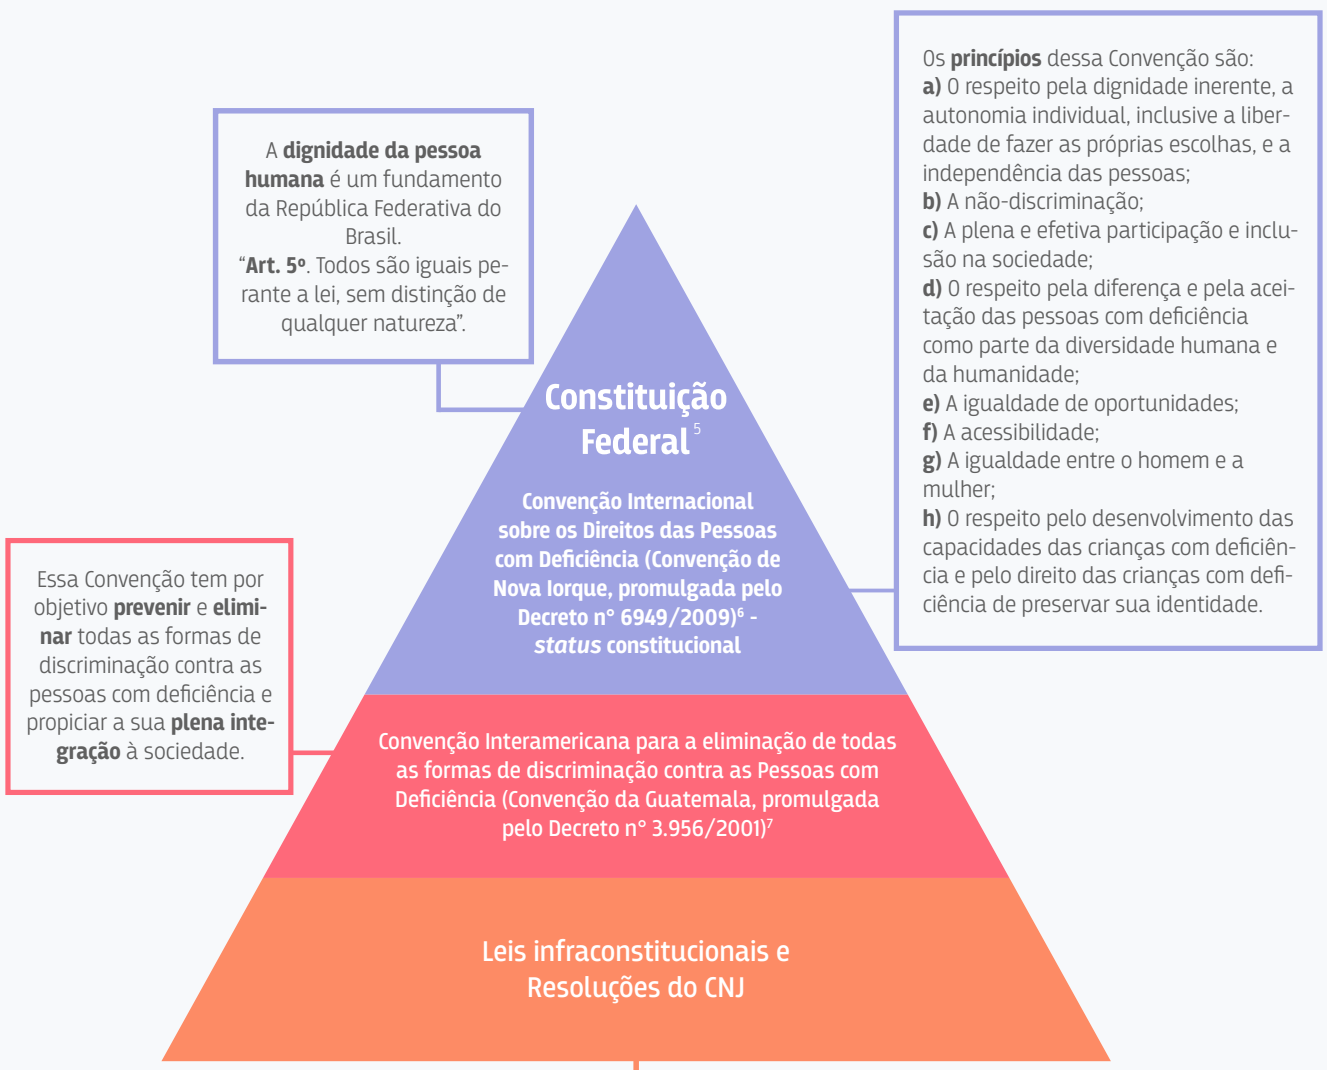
A **dignidade da pessoa humana** é um fundamento da República Federativa do Brasil.
"**Art. 5º**. Todos são iguais perante a lei, sem distinção de qualquer natureza".

Os **princípios** dessa Convenção são:
**a)** O respeito pela dignidade inerente, a autonomia individual, inclusive a liberdade de fazer as próprias escolhas, e a independência das pessoas;
**b)** A não-discriminação;
**c)** A plena e efetiva participação e inclusão na sociedade;
**d)** O respeito pela diferença e pela aceitação das pessoas com deficiência como parte da diversidade humana e da humanidade;
**e)** A igualdade de oportunidades;
**f)** A acessibilidade;
**g)** A igualdade entre o homem e a mulher;
**h)** O respeito pelo desenvolvimento das capacidades das crianças com deficiência e pelo direito das crianças com deficiência de preservar sua identidade.

Constituição Federal $^5$

Convenção Internacional sobre os Direitos das Pessoas com Deficiência (Convenção de Nova Iorque, promulgada pelo Decreto nº 6949/2009)$^6$ - *status* constitucional

Essa Convenção tem por objetivo **prevenir** e **eliminar** todas as formas de discriminação contra as pessoas com deficiência e propiciar a sua **plena integração** à sociedade.

Convenção Interamericana para a eliminação de todas as formas de discriminação contra as Pessoas com Deficiência (Convenção da Guatemala, promulgada pelo Decreto nº 3.956/2001)$^7$

Leis infraconstitucionais e Resoluções do CNJ